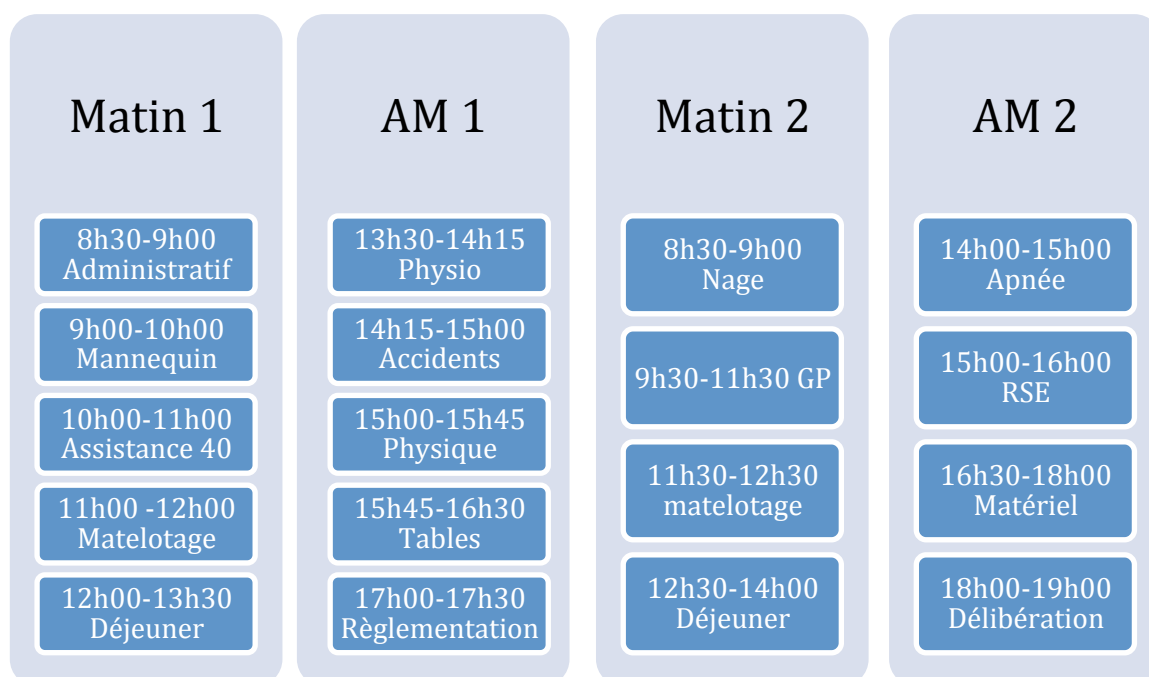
Matin 1

8h30-9h00 Administratif

9h00-10h00 Mannequin

10h00-11h00 Assistance 40

11h00 -12h00 Matelotage

12h00-13h30 Déjeuner

AM 1

13h30-14h15 Physio

14h15-15h00 Accidents

15h00-15h45 Physique

15h45-16h30 Tables

17h00-17h30 Règlementation

Matin 2

8h30-9h00 Nage

9h30-11h30 GP

11h30-12h30 matelotage

12h30-14h00 Déjeuner

AM 2

14h00-15h00 Apnée

15h00-16h00 RSE

16h30-18h00 Matériel

18h00-19h00 Délibération